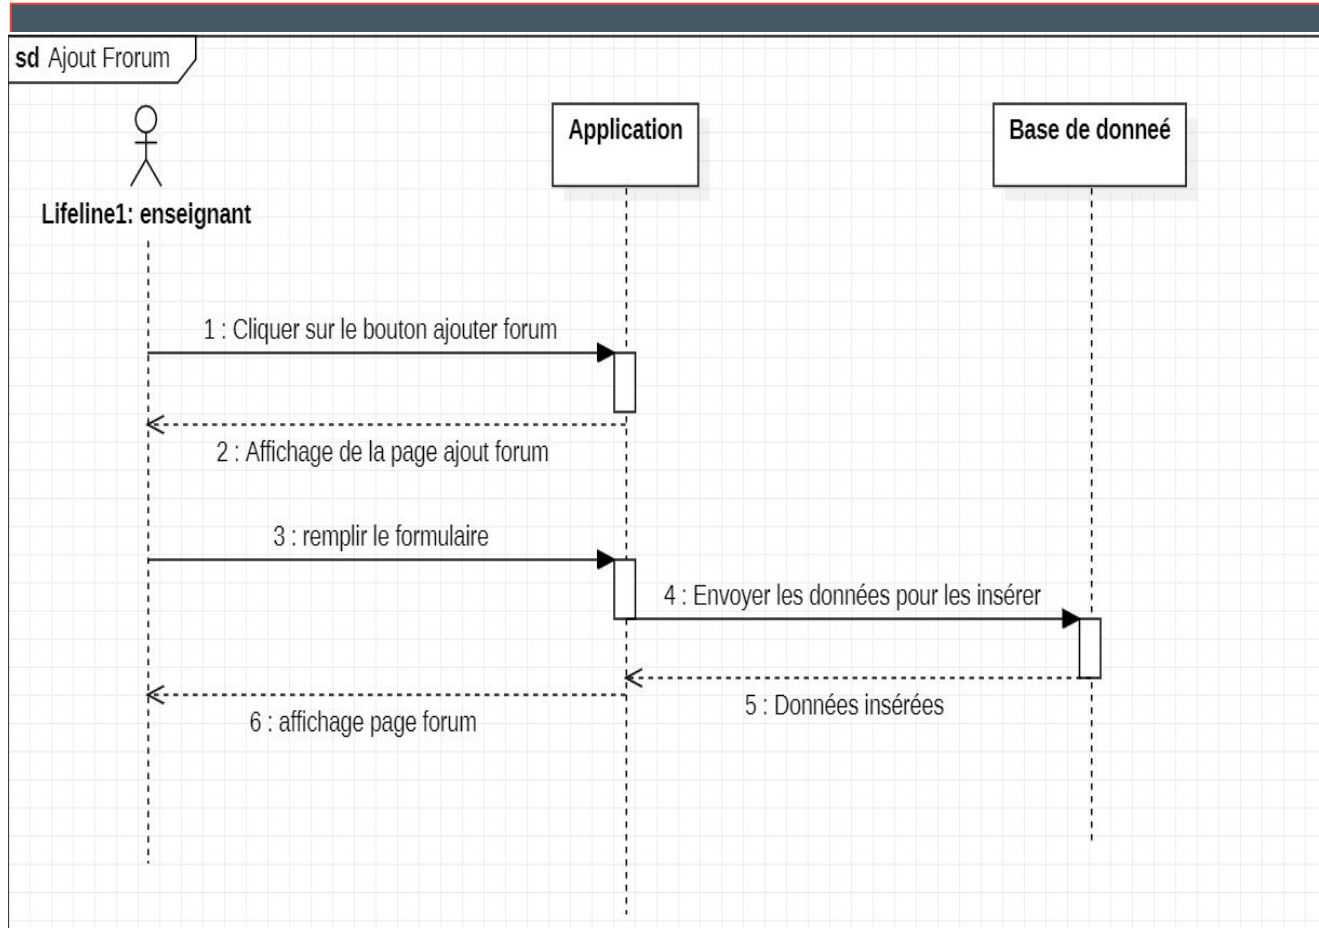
sd Ajout Frorum

Lifeline1: enseignant

Application

Base de donneé

1 : Cliquer sur le bouton ajouter forum

2 : Affichage de la page ajout forum

3 : remplir le formulaire

4 : Envoyer les données pour les insérer

5 : Données insérées

6 : affichage page forum